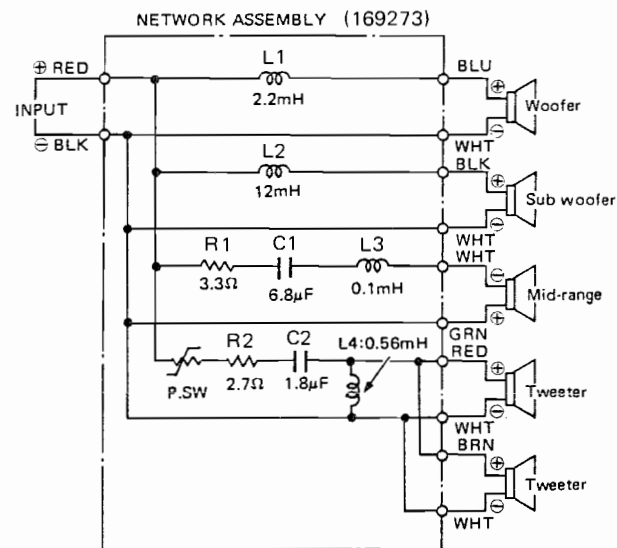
NETWORK ASSEMBLY (169273)

⊕ RED
INPUT
⊖ BLK

L1
2.2mH
BLU
⊕
Woofer
⊖
WHT

L2
12mH
BLK
⊕
Sub woofer
⊖
WHT

R1
3.3Ω
C1
6.8μF
L3
0.1mH
WHT
⊖
Mid-range
⊕
GRN

R2
2.7Ω
C2
1.8μF
L4:0.56mH
P.SW
RED
⊕
Tweeter
⊖
WHT

BRN
⊕
Tweeter
⊖
WHT